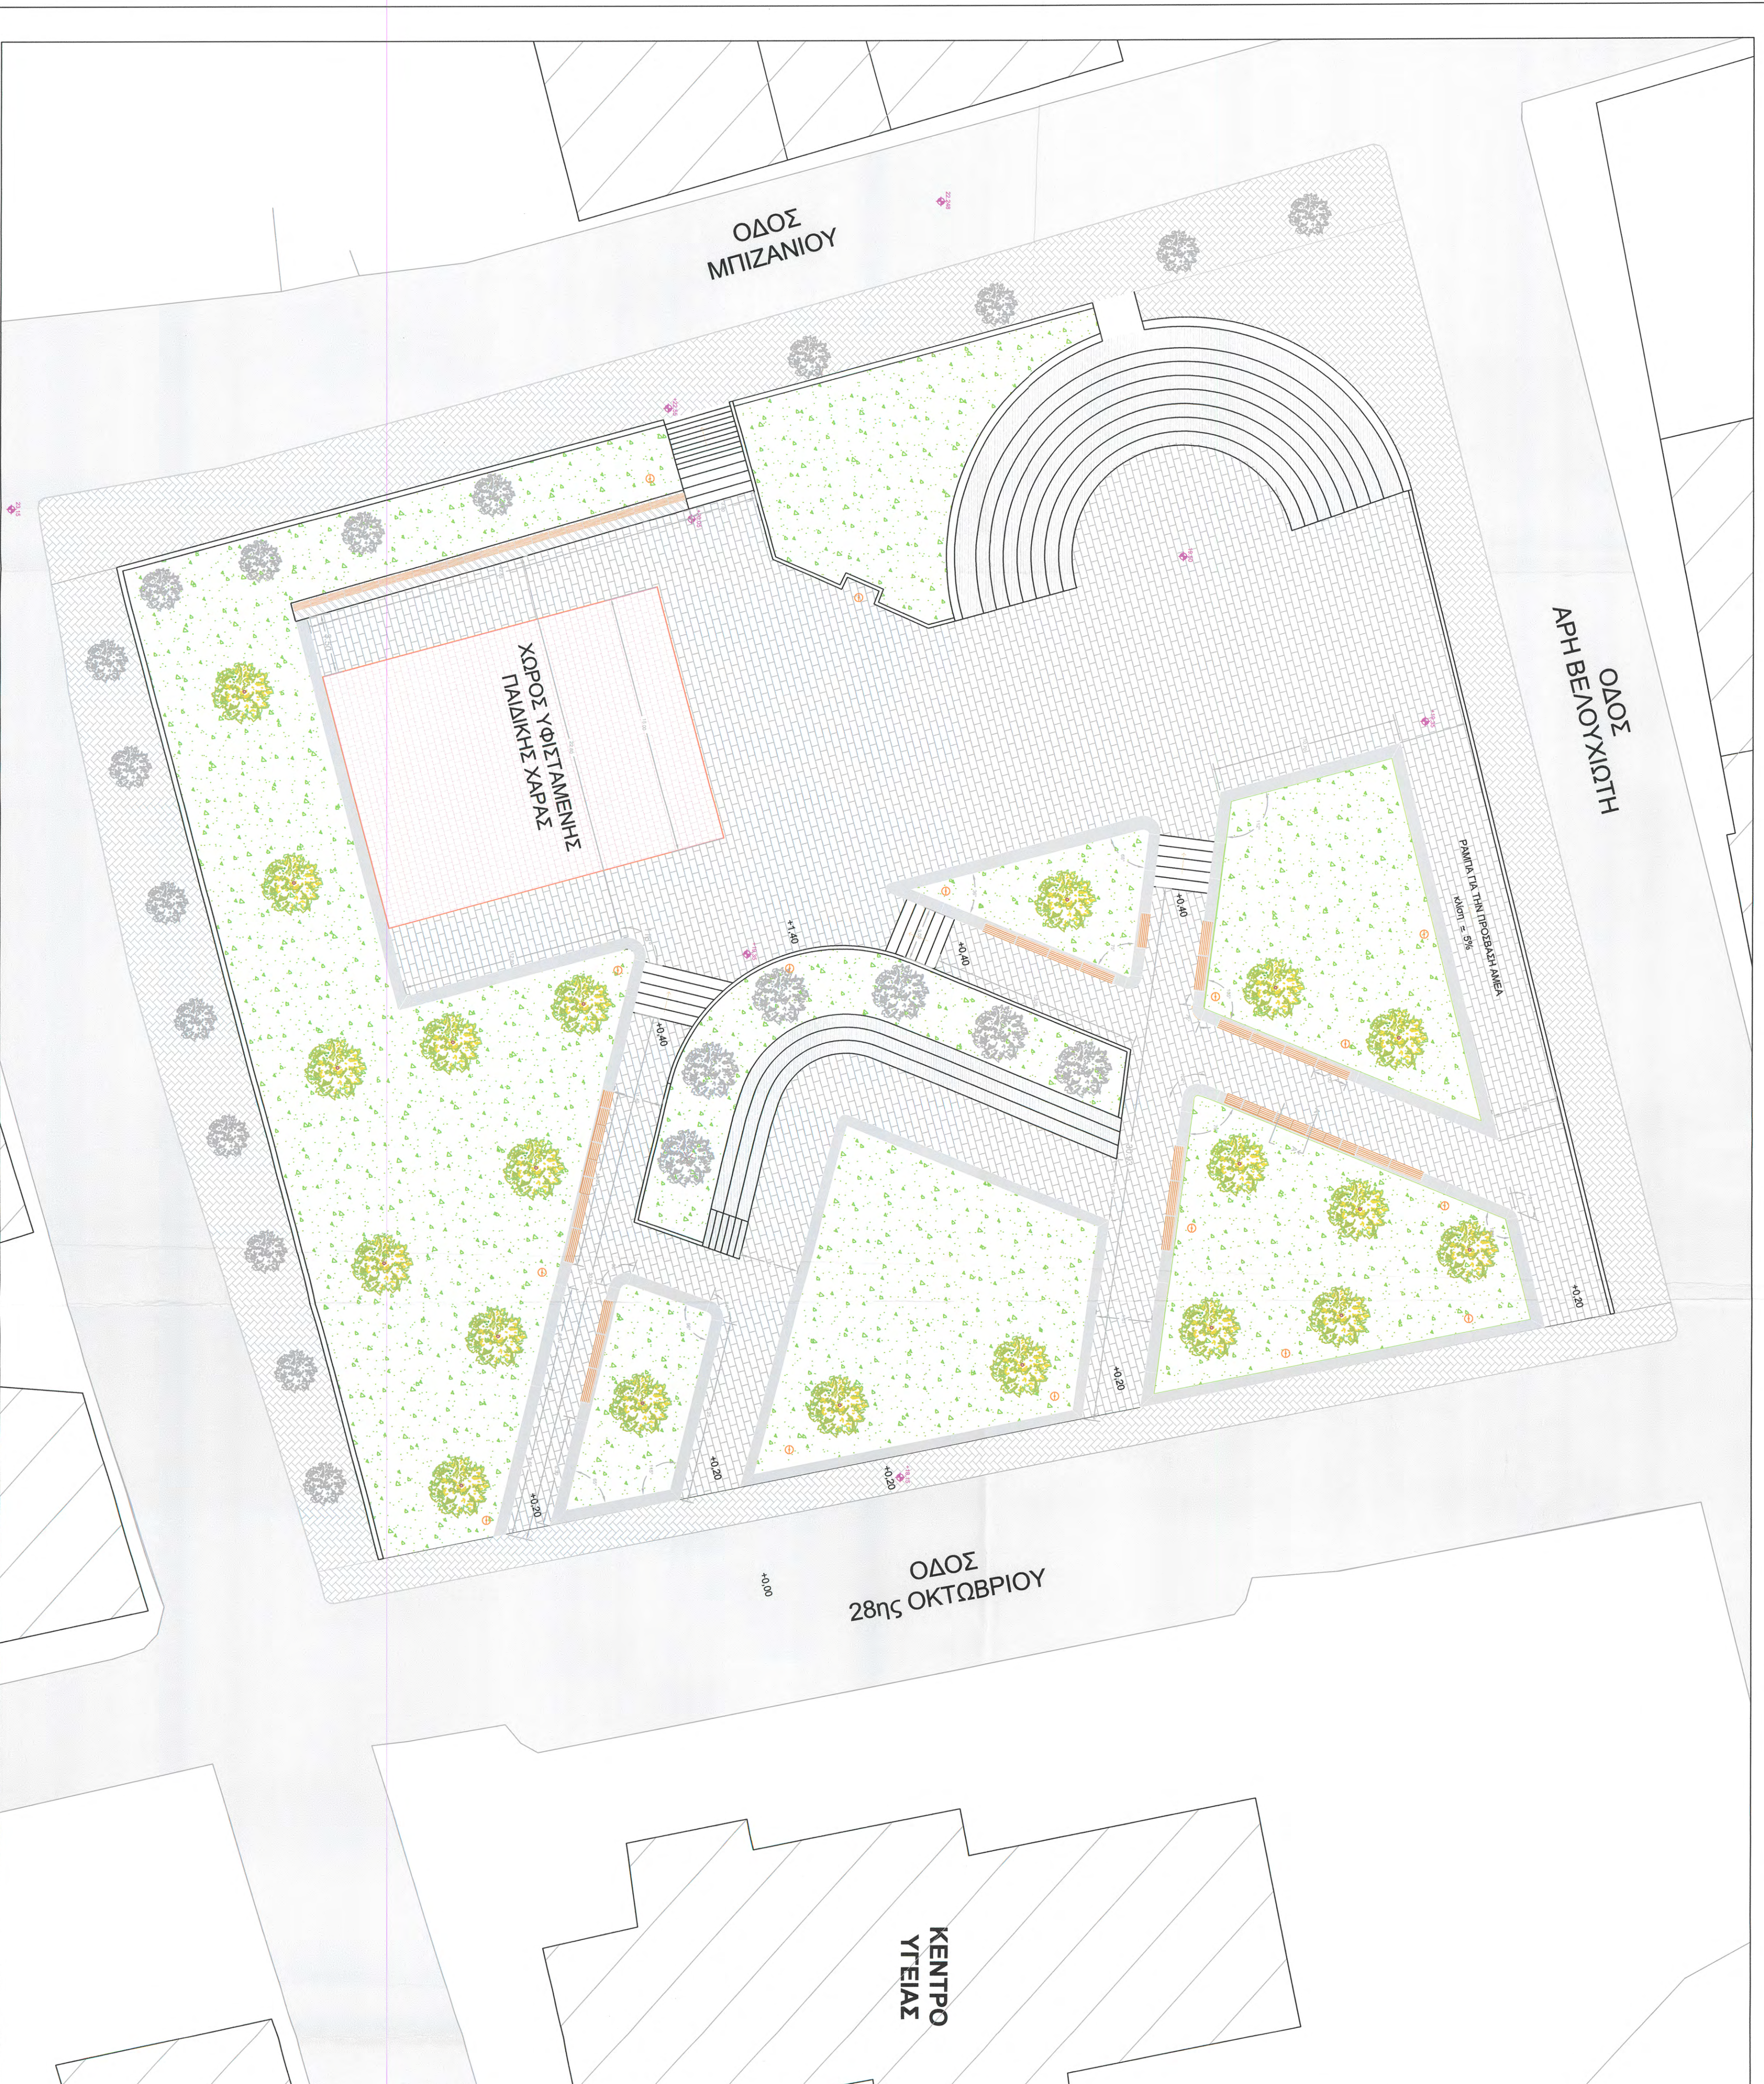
ΟΔΟΣ
ΜΠΙΖΑΝΙΟΥ

ΧΩΡΟΣ ΥΦΙΣΤΑΜΕΝΗΣ
ΠΑΙΔΙΚΗΣ ΧΑΡΑΣ

ΟΔΟΣ
ΑΡΗ ΒΕΛΟΥΧΙΩΤΗ

ΡΑΜΠΑ ΓΙΑ ΤΗΝ ΠΡΟΣΒΑΣΗ ΑΜΕΑ
κλιση ≤ 5%

+1.40
+0.40
+0.40
+0.40
+0.20
+0.20
+0.20
+0.20
+0.20
+0.00

ΟΔΟΣ
28ης ΟΚΤΩΒΡΙΟΥ

ΚΕΝΤΡΟ
ΥΓΕΙΑΣ